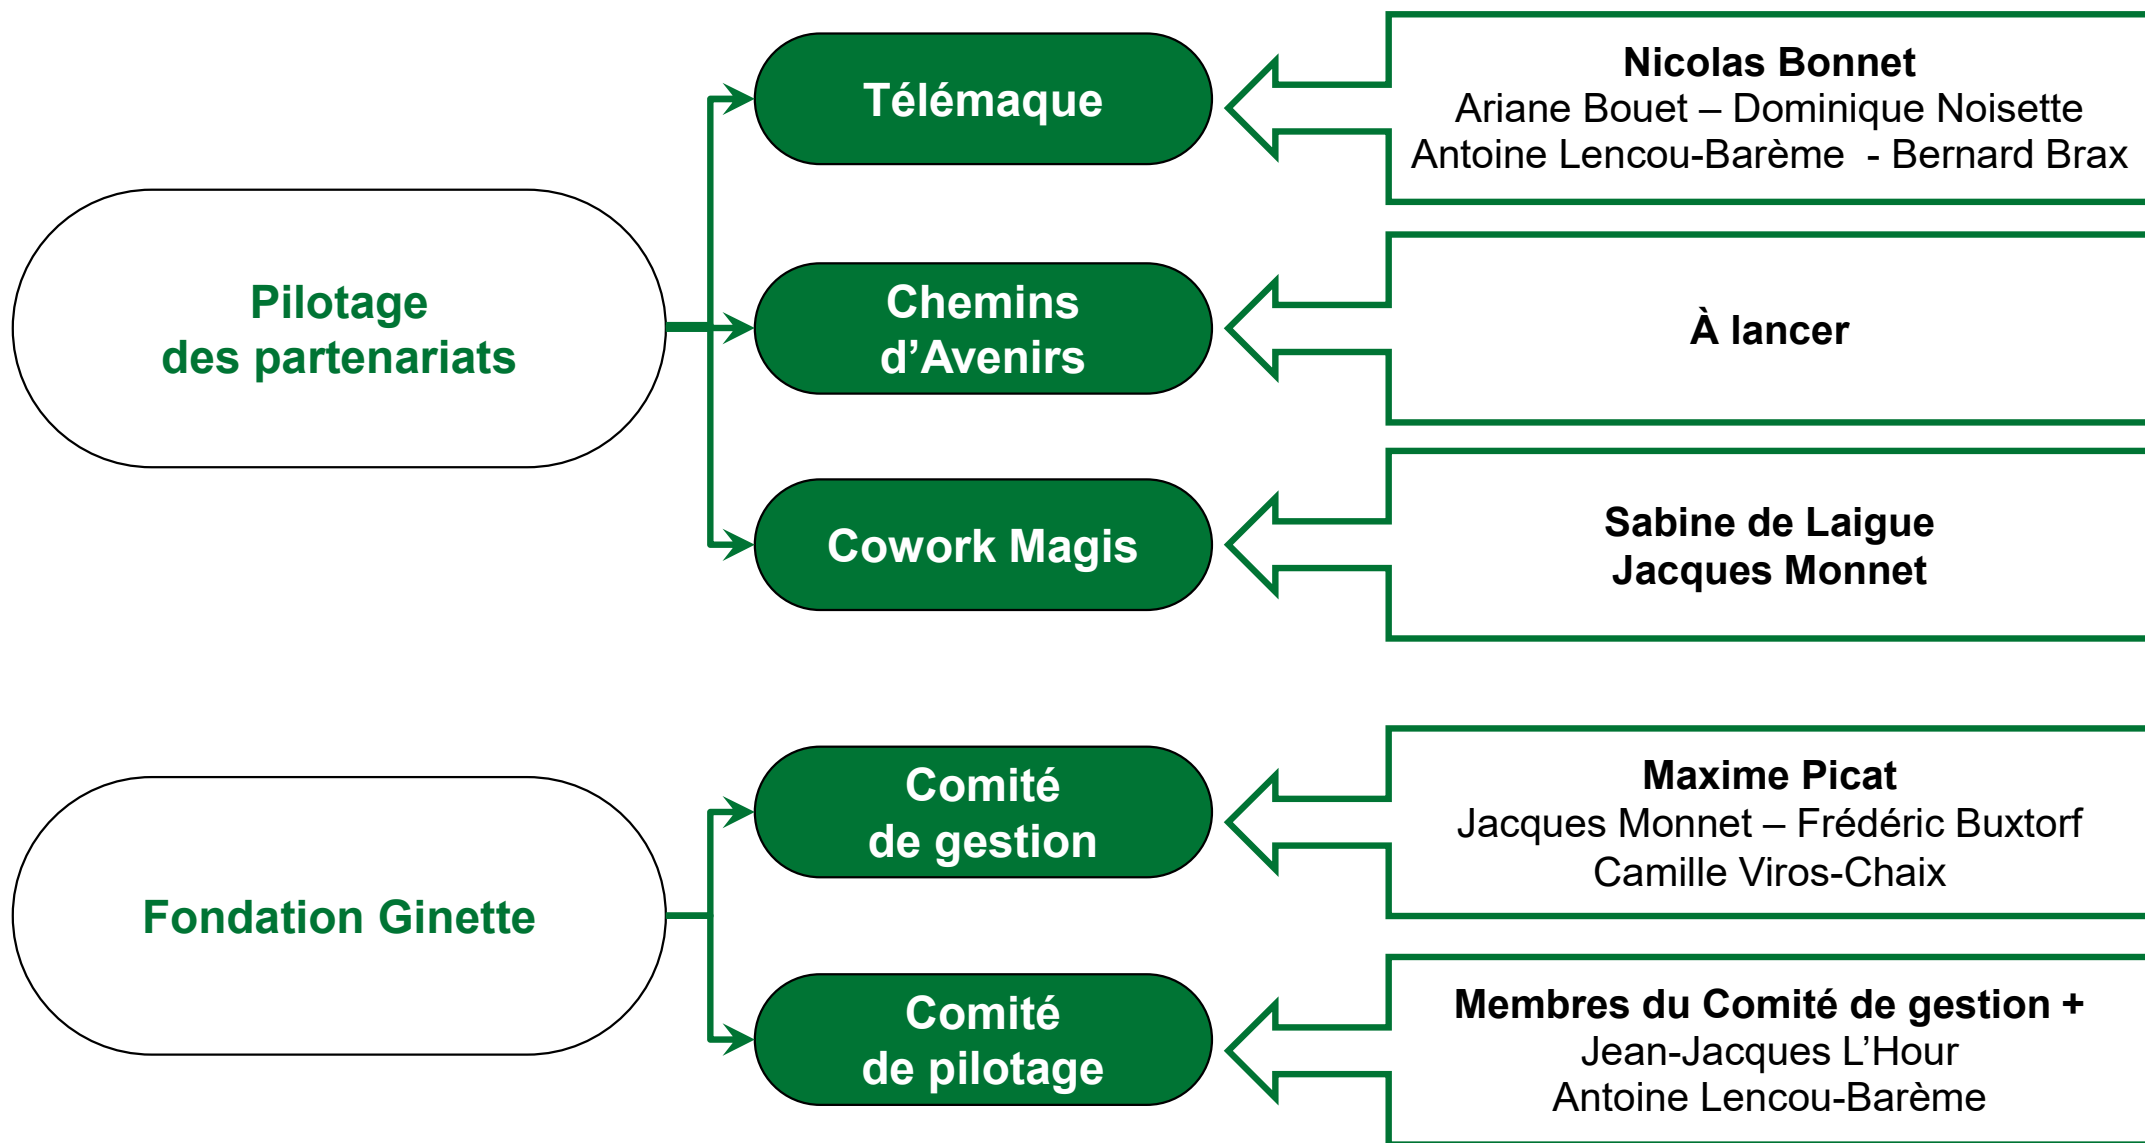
Pilotage
des partenariats

Télémaque

Nicolas Bonnet
Ariane Bouet – Dominique Noisette
Antoine Lencou-Barème - Bernard Brax

Chemins
d'Avenirs

À lancer

Cowork Magis

Sabine de Laigue
Jacques Monnet

Fondation Ginette

Comité
de gestion

Maxime Picat
Jacques Monnet – Frédéric Buxtorf
Camille Viros-Chaix

Comité
de pilotage

Membres du Comité de gestion +
Jean-Jacques L'Hour
Antoine Lencou-Barème